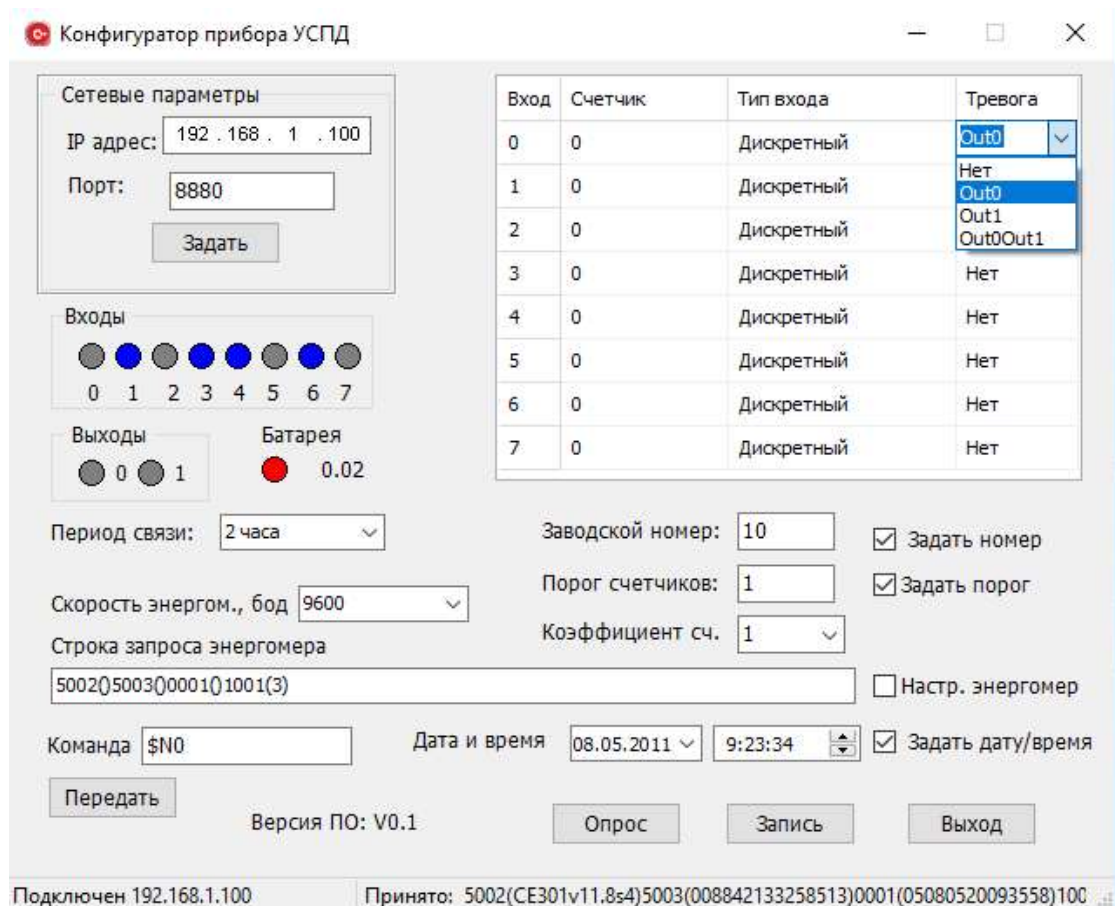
Конфигуратор прибора УСПД

Сетевые параметры
IP адрес: 192 . 168 . 1 . 100
Порт: 8880
Задать

Входы
0 1 2 3 4 5 6 7

Выходы
0 1

Батарея
0.02

| Вход | Счетчик | Тип входа | Тревога |
|---|---|---|---|
| 0 | 0 | Дискретный | Out0 |
| 1 | 0 | Дискретный | Нет |
| 2 | 0 | Дискретный | Out0 |
| 3 | 0 | Дискретный | Нет |
| 4 | 0 | Дискретный | Нет |
| 5 | 0 | Дискретный | Нет |
| 6 | 0 | Дискретный | Нет |
| 7 | 0 | Дискретный | Нет |

Out1
Out0Out1

Период связи: 2 часа
Заводской номер: 10
Задать номер
Порог счетчиков: 1
Задать порог
Скорость энергом., бод 9600
Коэффициент сч. 1
Строка запроса энергомера
5002()5003()0001()1001(3)
Настр. энергомер
Команда $N0
Дата и время 08.05.2011 9:23:34
Задать дату/время
Передать
Версия ПО: V0.1
Опрос
Запись
Выход

Подключен 192.168.1.100
Принято: 5002(CE301v11.8s4)5003(008842133258513)0001(05080520093558)100